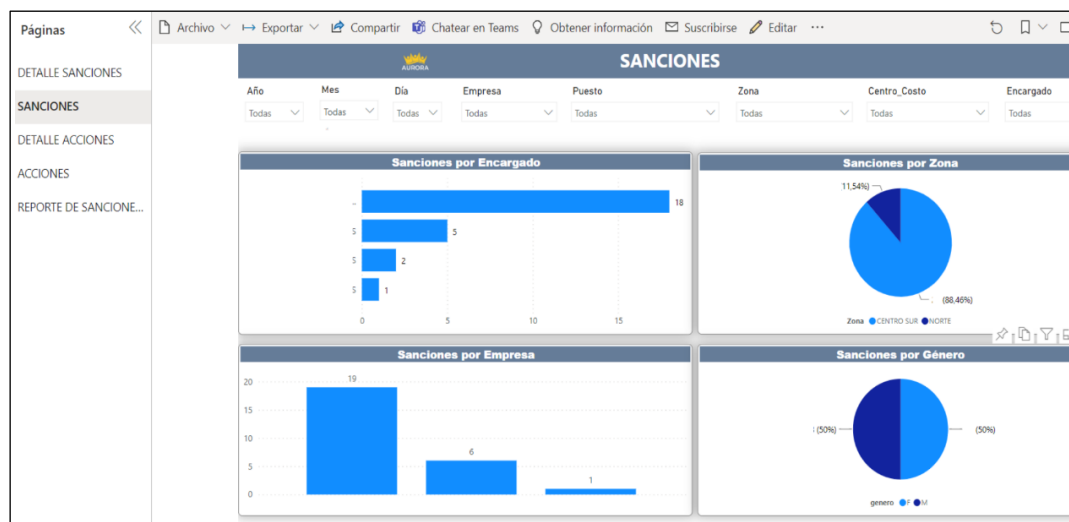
Páginas

DETALLE SANCIONES
SANCIONES
DETALLE ACCIONES
ACCIONES
REPORTE DE SANCIONE...

Archivo Exportar Compartir Chatear en Teams Obtener información Suscribirse Editar ···

AURORA
SANCIONES

| Año | Mes | Día | Empresa | Puesto | Zona | Centro_Costo | Encargado |
|---|---|---|---|---|---|---|---|
| Todas | Todas | Todas | Todas | Todas | Todas | Todas | Todas |

Sanciones por Encargado
18
5
2
1
0 5 10 15

Sanciones por Zona
11,54%)
(88.46%)
Zona CENTRO SUR NORTE

Sanciones por Empresa
20
15
10
5
0
19
6
1

Sanciones por Género
(50%)
(50%)
genero F M